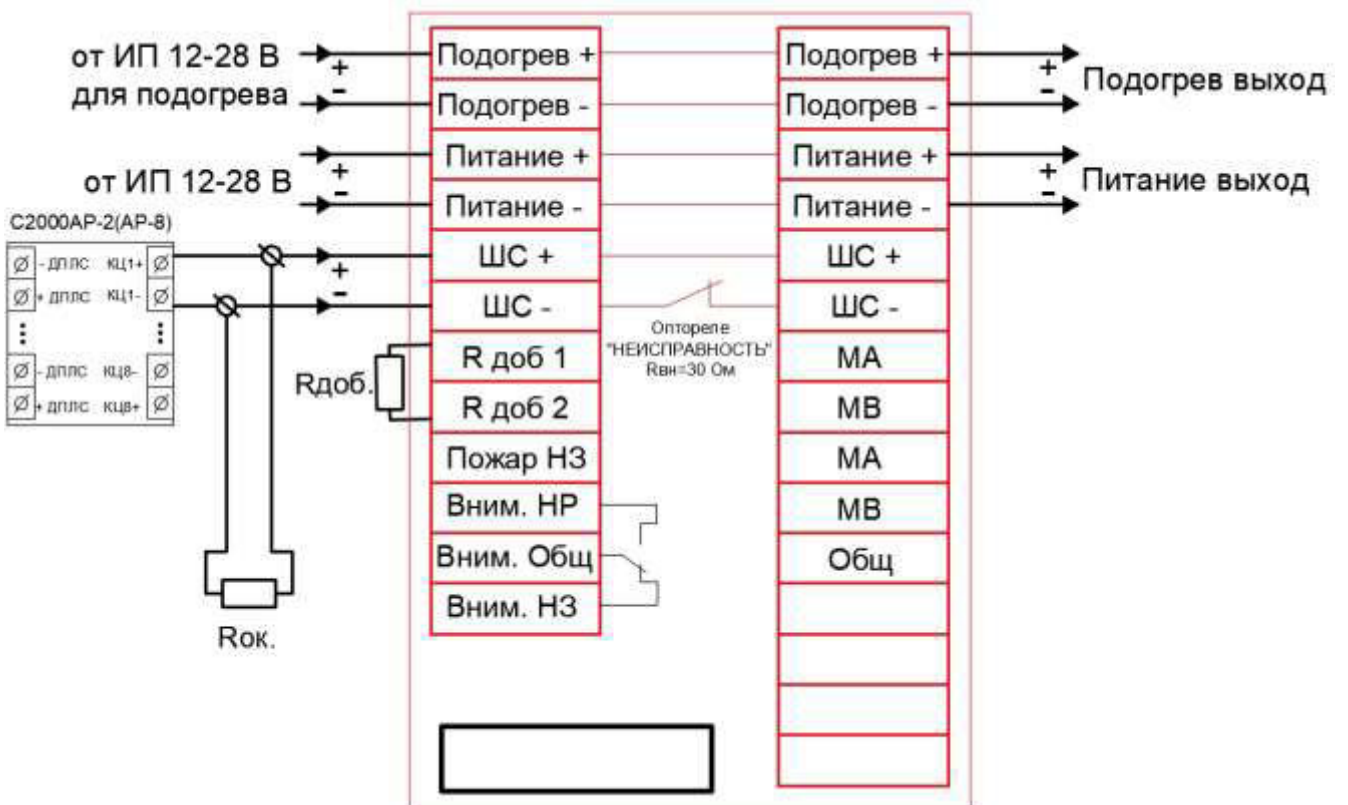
от ИП 12-28 В
для подогрева
+
-
от ИП 12-28 В
+
-
С2000АР-2(АР-8)
Ø - ДПЛС КЦ1+ Ø
Ø + ДПЛС КЦ1- Ø
Ø - ДПЛС КЦ8- Ø
Ø + ДПЛС КЦ8+ Ø
+
-
Rдоб.
Rок.

Подогрев +
Подогрев -
Питание +
Питание -
ШС +
ШС -
R доб 1
R доб 2
Пожар НЗ
Вним. НР
Вним. Общ
Вним. НЗ

Оптореле
"НЕИСПРАВНОСТЬ"
Rвн=30 Ом

Подогрев +
Подогрев -
Питание +
Питание -
ШС +
ШС -
МА
МВ
МА
МВ
Общ

+
-
Подогрев выход
+
-
Питание выход